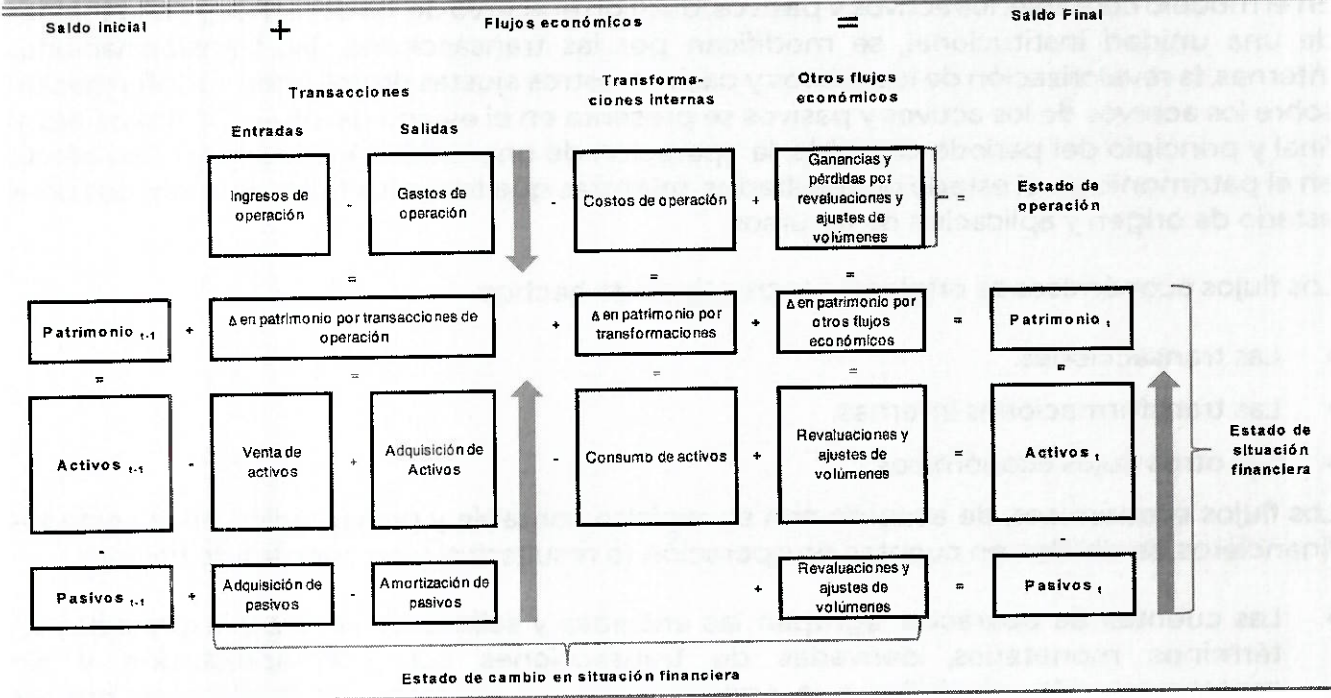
Saldo inicial + Flujos económicos = Saldo Final

Transacciones

Entradas

Salidas

Transformaciones internas

Otros flujos económicos

Ingresos de operación - Gastos de operación - Costos de operación + Ganancias y pérdidas por revaluaciones y ajustes de volúmenes = Estado de operación

=

=

=

Patrimonio $_{t-1}$ + Δ en patrimonio por transacciones de operación + Δ en patrimonio por transformaciones + Δ en patrimonio por otros flujos económicos = Patrimonio $_{t}$

=

=

=

=

Activos $_{t-1}$ - Venta de activos + Adquisición de Activos - Consumo de activos + Revaluaciones y ajustes de volúmenes = Activos $_{t}$

Estado de situación financiera

-

Pasivos $_{t-1}$ + Adquisición de pasivos - Amortización de pasivos + Revaluaciones y ajustes de volúmenes = Pasivos $_{t}$

Estado de cambio en situación financiera